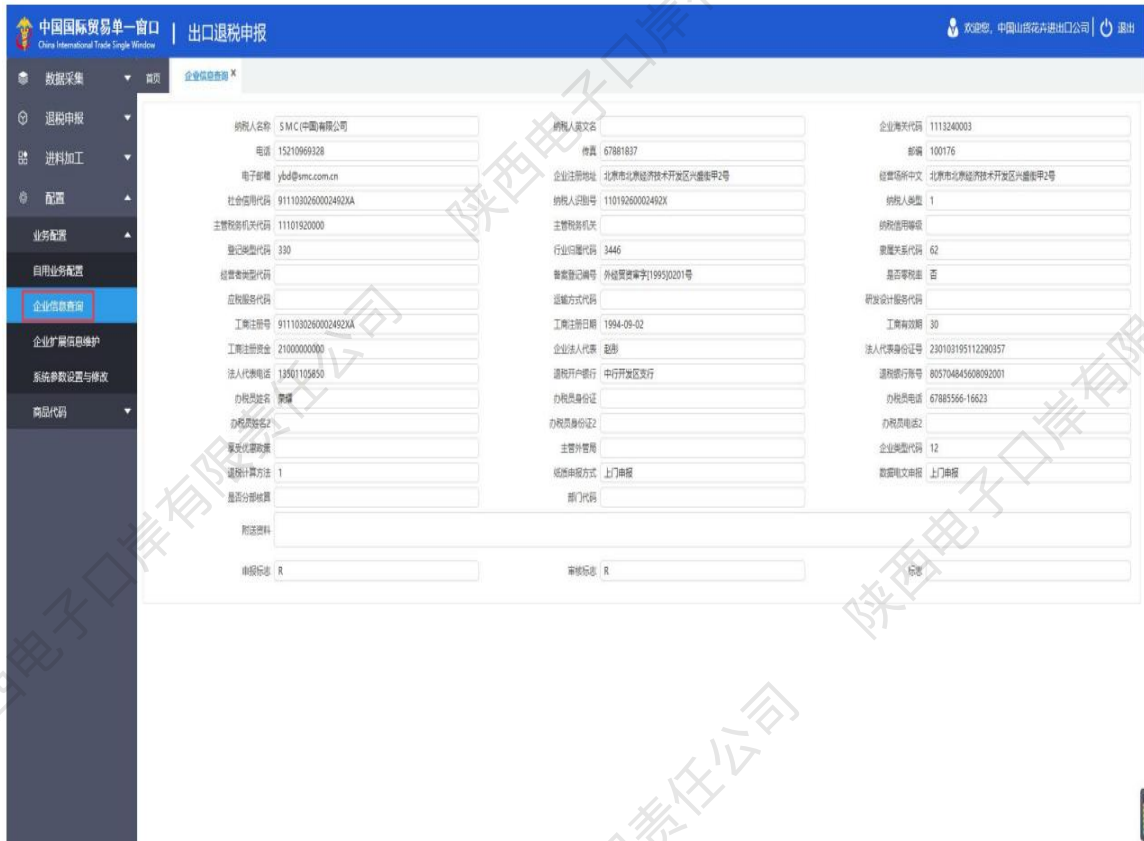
中国国际贸易单一窗口 China International Trade Single Window | 出口退税申报

欢迎您，中国山货花卉进出口公司 | 退出

数据采集
退税申报
进料加工
配置
业务配置
自用业务配置
企业信息查询
企业扩展信息维护
系统参数设置与修改
商品代码

首页 企业信息查询 ×

纳税人名称 SMC(中国)有限公司
纳税人英文名
企业海关代码 1113240003
电话 15210969328
传真 67881837
邮编 100176
电子邮箱 ybd@smc.com.cn
企业注册地址 北京市北京经济技术开发区兴盛街甲2号
经营场所中文 北京市北京经济技术开发区兴盛街甲2号
社会信用代码 911103026000​2492XA
纳税人识别号 110192600002492X
纳税人类型 1
主管税务机关代码 11101920000
主管税务机关
纳税信用等级
登记类型代码 330
行业归属代码 3446
隶属关系代码 62
经营者类型代码
备案登记编号 外经贸资审字[1995]0201号
是否零税率 否
应税服务代码
运输方式代码
研发设计服务代码
工商注册号 911103026000​2492XA
工商注册日期 1994-09-02
工商有效期 30
工商注册资金 21000000000
企业法人代表 赵彤
法人代表身份证号 230103195112290357
法人代表电话 13501105850
退税开户银行 中行开发区支行
退税银行账号 805704845608092001
办税员姓名 李曦
办税员身份证
办税员电话 67885566-16623
办税员姓名2
办税员身份证2
办税员电话2
享受优惠政策
主管外管局
企业类型代码 12
退税计算方法 1
纸质申报方式 上门申报
数据电文申报 上门申报
是否分部核算
部门代码
附送资料
申报标志 R
审核标志 R
标志

陕西电子口岸有限责任公司